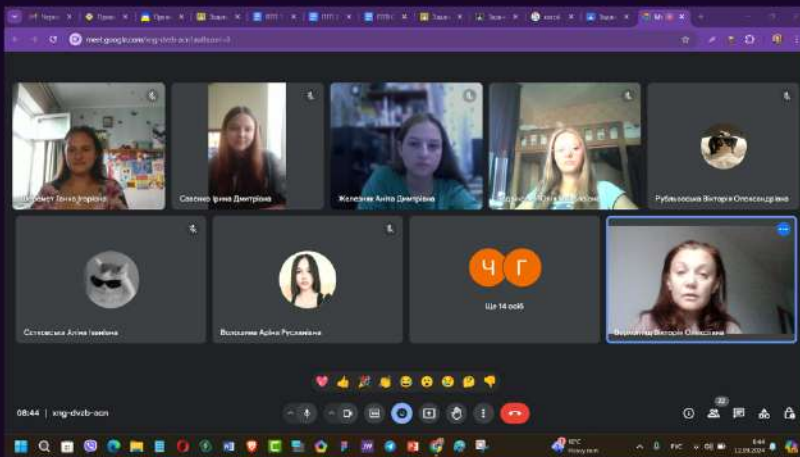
meet.google.com/xng-dvzb-acn

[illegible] Зеніна Ігорівна

Савенко Ірина Дмитрівна

Железняк Аніта Дмитрівна

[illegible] Юлія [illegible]

Рубльовська Вікторія Олександрівна

Остаповська Аліна Іванівна

Волошина Аріна Русланівна

Ч Г

Ще 14 осіб

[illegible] Вікторія Олексіївна

08:44 | xng-dvzb-acn

32

FYC

8:44
12.09.2024